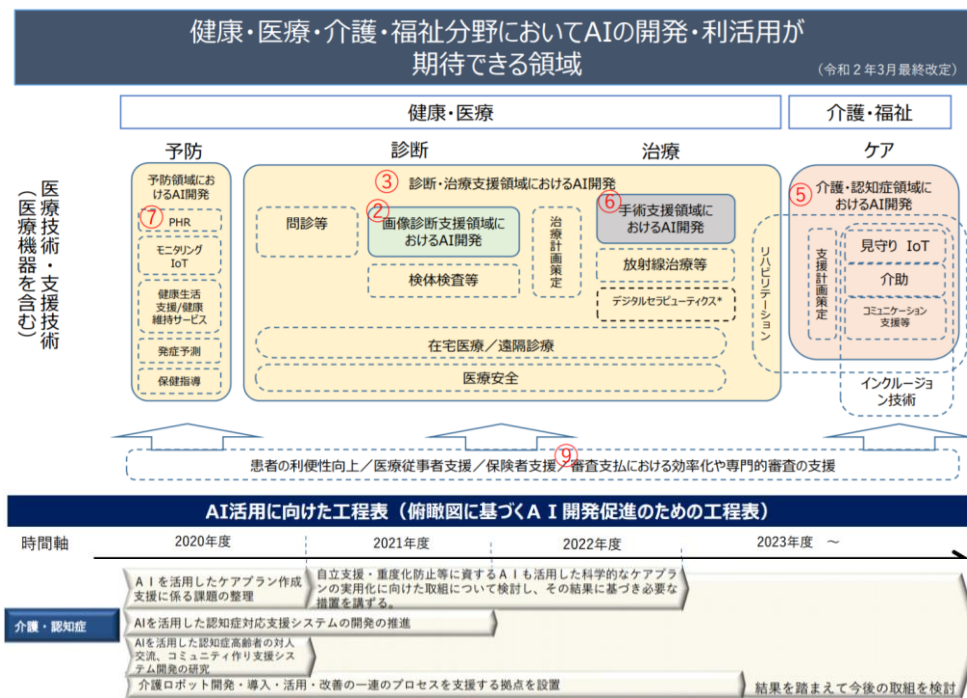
健康・医療・介護・福祉分野においてAIの開発・利活用が期待できる領域

（令和２年3月最終改定）

健康・医療

介護・福祉

医療技術・支援技術（医療機器を含む）

予防

予防領域におけるAI開発

⑦ PHR

モニタリングIoT

健康生活支援／健康維持サービス

発症予測

保健指導

診断

治療

③ 診断・治療支援領域におけるAI開発

問診等

② 画像診断支援領域におけるAI開発

検体検査等

治療計画策定

⑥ 手術支援領域におけるAI開発

放射線治療等

デジタルセラピューティクス*

在宅医療／遠隔診療

医療安全

リハビリテーション

ケア

⑤ 介護・認知症領域におけるAI開発

支援計画策定

見守り IoT

介助

コミュニケーション支援等

インクルージョン技術

⑨ 患者の利便性向上／医療従事者支援／保険者支援／審査支払における効率化や専門的審査の支援

AI活用に向けた工程表（俯瞰図に基づくＡＩ開発促進のための工程表）

時間軸

2020年度

2021年度

2022年度

2023年度 ～

介護・認知症

ＡＩを活用したケアプラン作成支援に係る課題の整理

自立支援・重度化防止等に資するＡＩも活用した科学的なケアプランの実用化に向けた取組について検討し、その結果に基づき必要な措置を講ずる。

ＡＩを活用した認知症対応支援システムの開発の推進

AIを活用した認知症高齢者の対人交流、コミュニティ作り支援システム開発の研究

介護ロボット開発・導入・活用・改善の一連のプロセスを支援する拠点を設置

結果を踏まえて今後の取組を検討